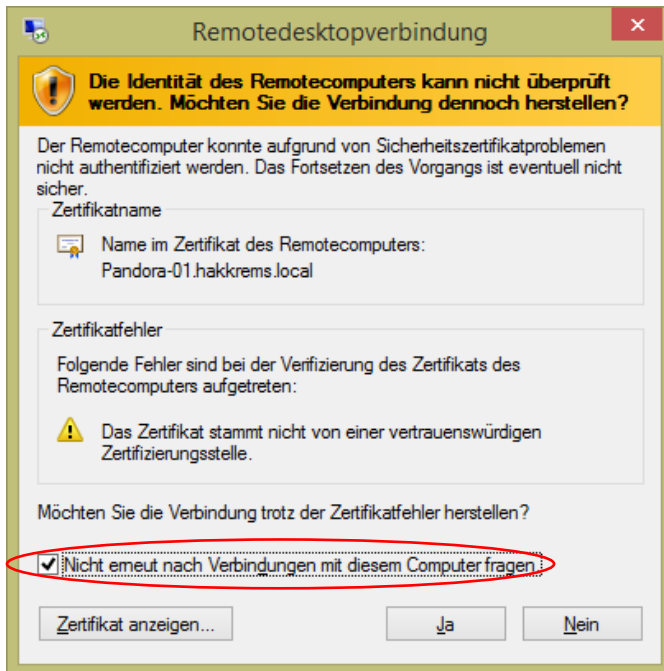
Remotedesktopverbindung

Die Identität des Remotecomputers kann nicht überprüft werden. Möchten Sie die Verbindung dennoch herstellen?

Der Remotecomputer konnte aufgrund von Sicherheitszertifikatproblemen nicht authentifiziert werden. Das Fortsetzen des Vorgangs ist eventuell nicht sicher.

Zertifikatname

Name im Zertifikat des Remotecomputers:
Pandora-01.hakkrems.local

Zertifikatfehler

Folgende Fehler sind bei der Verifizierung des Zertifikats des Remotecomputers aufgetreten:

Das Zertifikat stammt nicht von einer vertrauenswürdigen Zertifizierungsstelle.

Möchten Sie die Verbindung trotz der Zertifikatfehler herstellen?

Nicht erneut nach Verbindungen mit diesem Computer fragen

Zertifikat anzeigen...

Ja

Nein